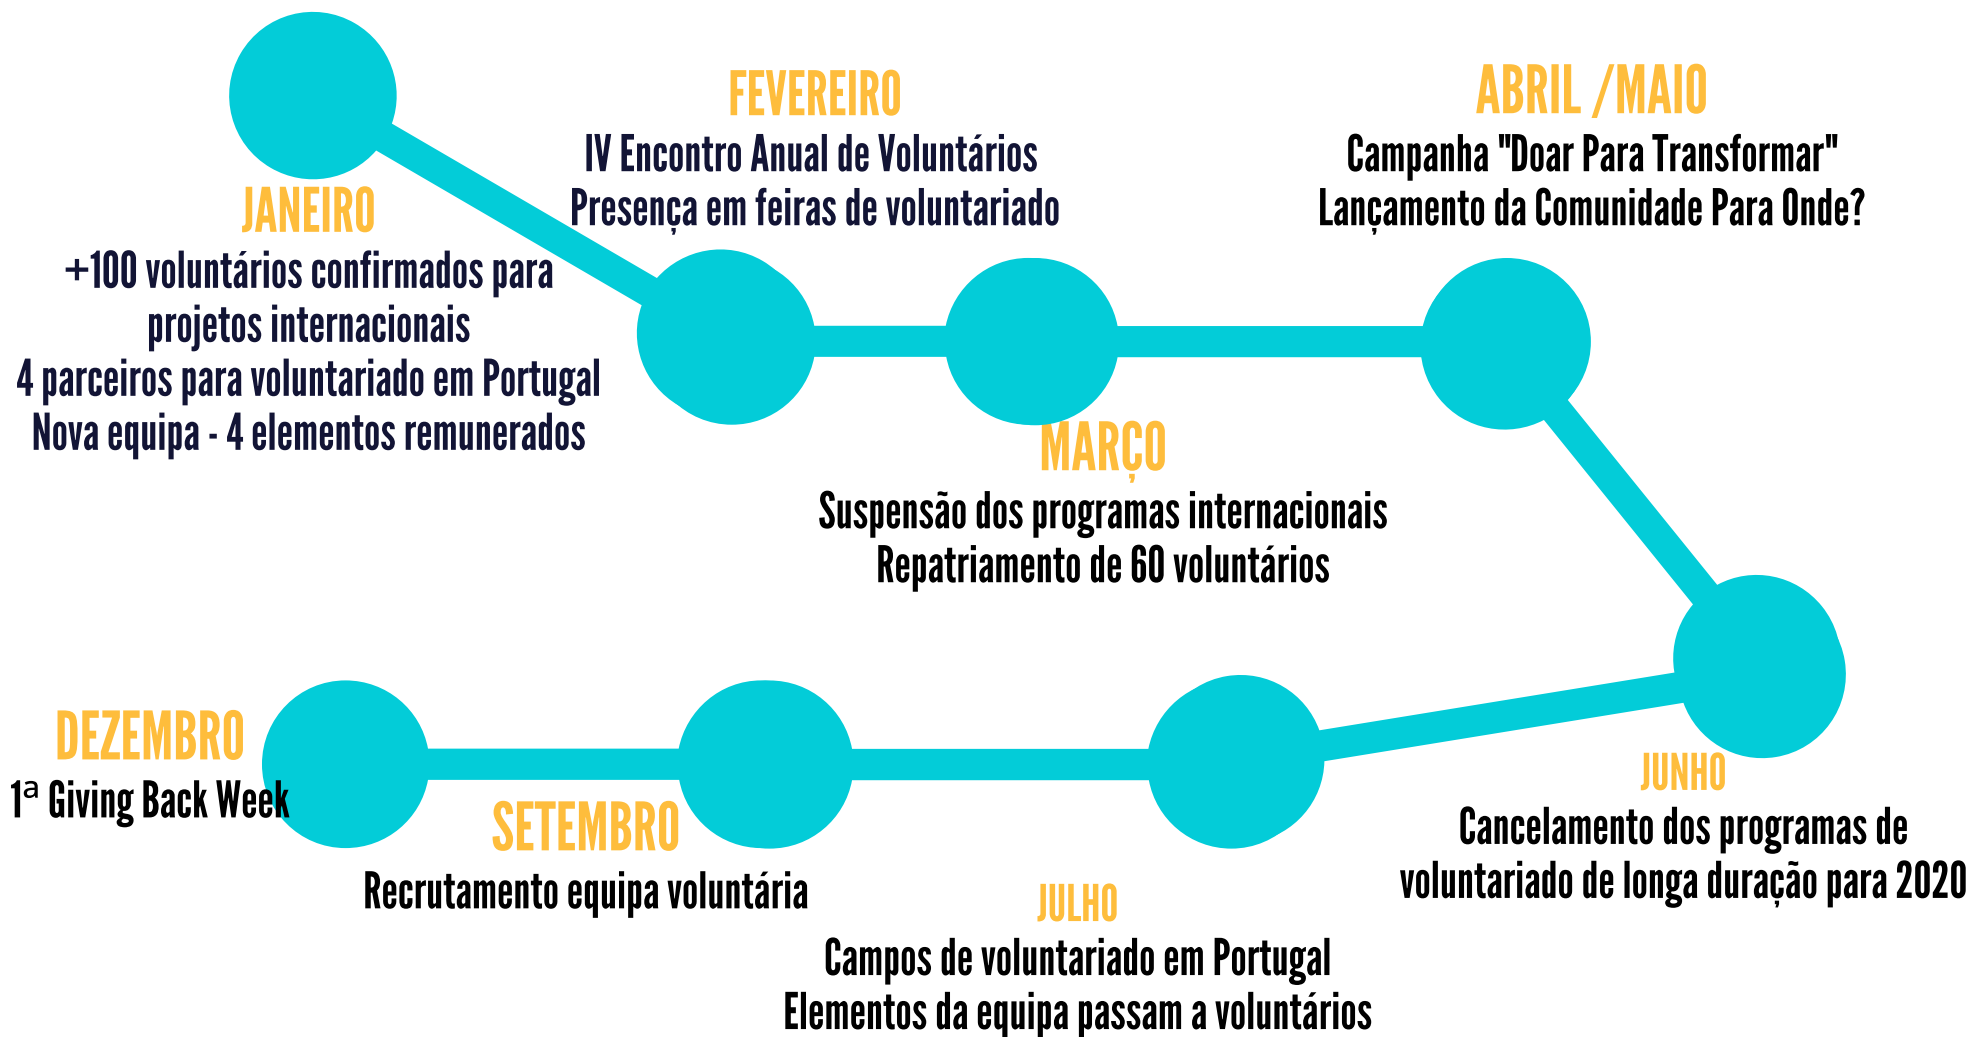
JANEIRO
+100 voluntários confirmados para projetos internacionais
4 parceiros para voluntariado em Portugal
Nova equipa - 4 elementos remunerados

FEVEREIRO
IV Encontro Anual de Voluntários
Presença em feiras de voluntariado

MARÇO
Suspensão dos programas internacionais
Repatriamento de 60 voluntários

ABRIL /MAIO
Campanha "Doar Para Transformar"
Lançamento da Comunidade Para Onde?

JUNHO
Cancelamento dos programas de voluntariado de longa duração para 2020

JULHO
Campos de voluntariado em Portugal
Elementos da equipa passam a voluntários

SETEMBRO
Recrutamento equipa voluntária

DEZEMBRO
1ª Giving Back Week